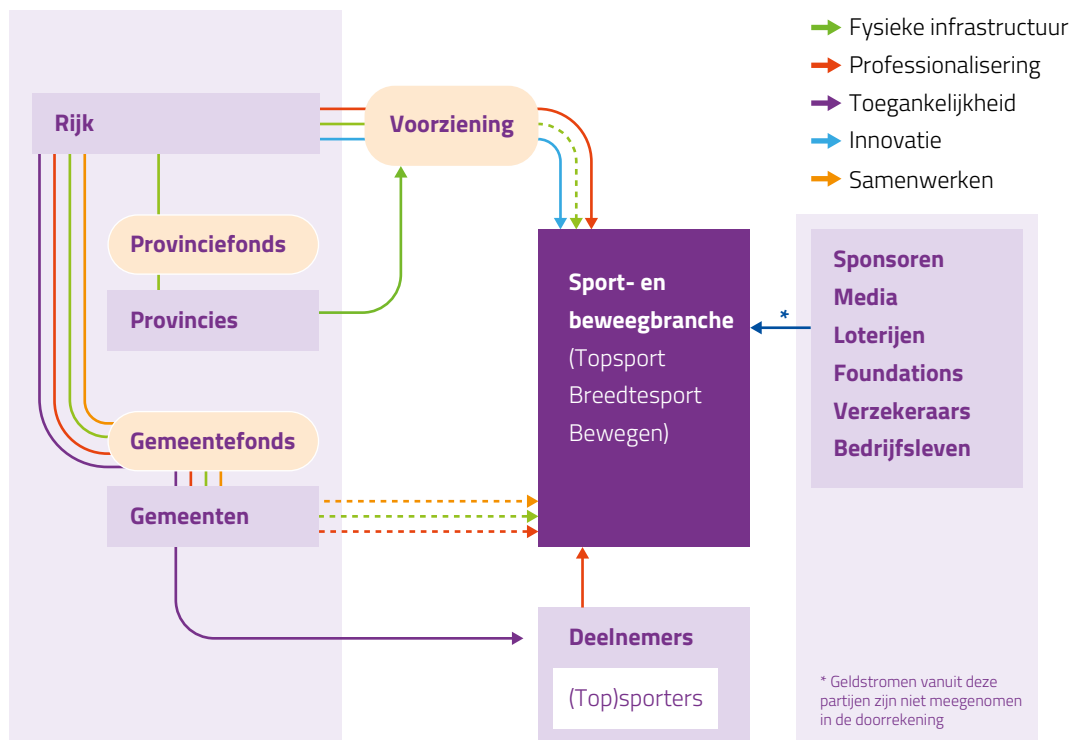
Fysieke infrastructuur
Professionalisering
Toegankelijkheid
Innovatie
Samenwerken

Rijk

Voorziening

Provinciefonds

Provincies

Gemeentefonds

Gemeenten

Sport- en beweegbranche
(Topsport
Breedtesport
Bewegen)

*

Sponsoren
Media
Loterijen
Foundations
Verzekeraars
Bedrijfsleven

Deelnemers

(Top)sporters

* Geldstromen vanuit deze partijen zijn niet meegenomen in de doorrekening